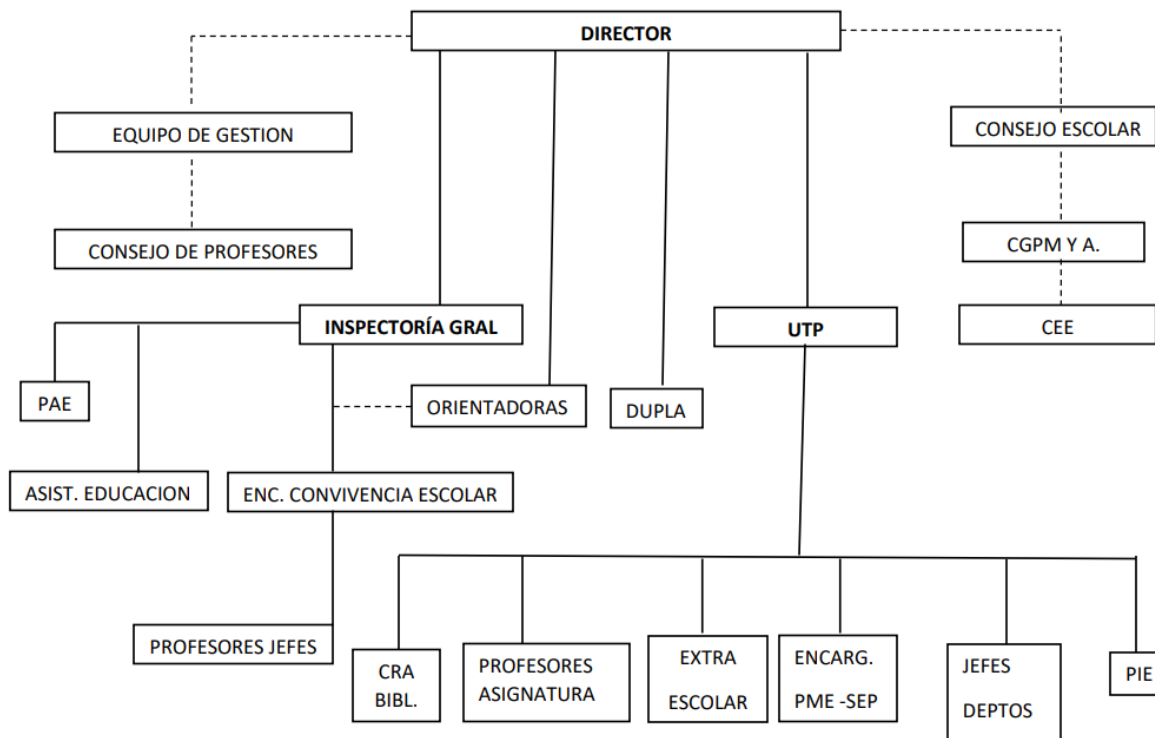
DIRECTOR

EQUIPO DE GESTION

CONSEJO DE PROFESORES

CONSEJO ESCOLAR

CGPM Y A.

CEE

INSPECTORÍA GRAL

UTP

PAE

ORIENTADORAS

DUPLA

ASIST. EDUCACION

ENC. CONVIVENCIA ESCOLAR

PROFESORES JEFES

CRA BIBL.

PROFESORES ASIGNATURA

EXTRA ESCOLAR

ENCARG. PME -SEP

JEFES DEPTOS

PIE